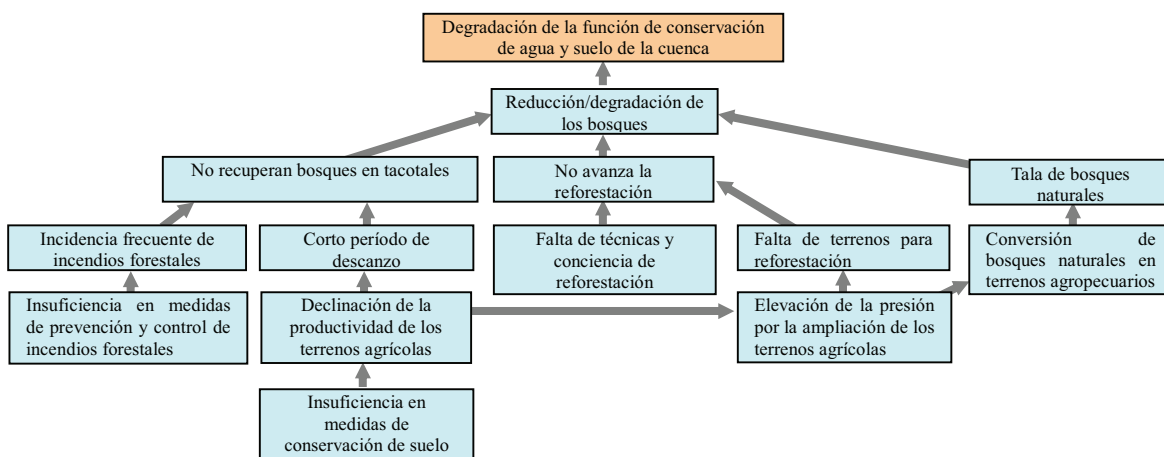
Degradación de la función de conservación de agua y suelo de la cuenca

Reducción/degradación de los bosques

No recuperan bosques en tacotales

No avanza la reforestación

Tala de bosques naturales

Incidencia frecuente de incendios forestales

Corto período de descanzo

Falta de técnicas y conciencia de reforestación

Falta de terrenos para reforestación

Conversión de bosques naturales en terrenos agropecuarios

Insuficiencia en medidas de prevención y control de incendios forestales

Declinación de la productividad de los terrenos agrícolas

Elevación de la presión por la ampliación de los terrenos agrícolas

Insuficiencia en medidas de conservación de suelo